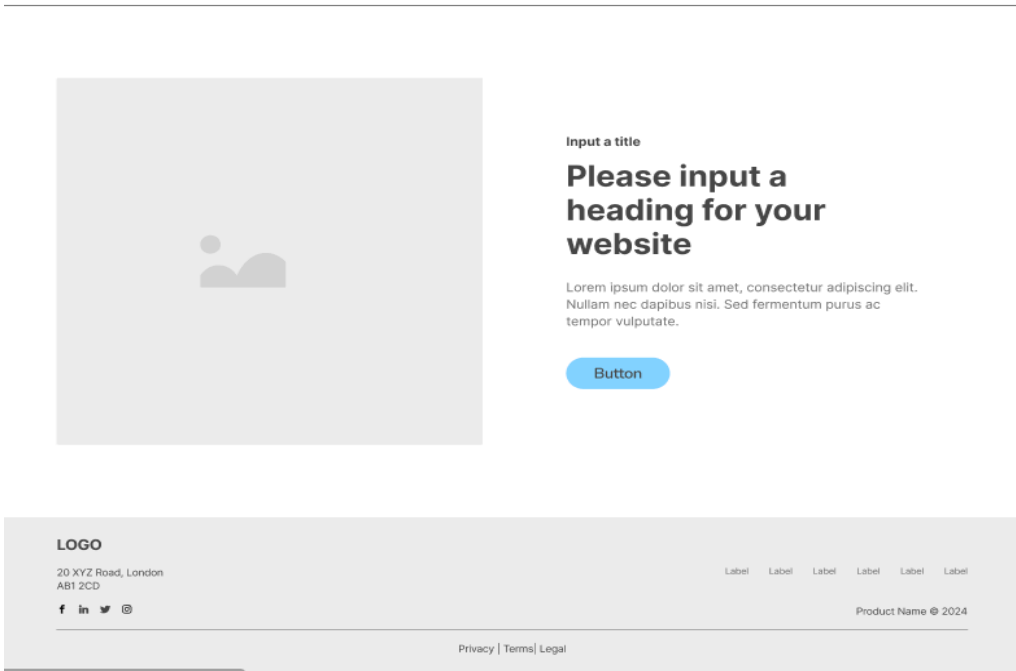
Input a title

Please input a heading for your website

Lorem ipsum dolor sit amet, consectetur adipiscing elit. Nullam nec dapibus nisi. Sed fermentum purus ac tempor vulputate.

Button

LOGO

20 XYZ Road, London
AB1 2CD

Label Label Label Label Label Label

Product Name © 2024

Privacy | Terms| Legal